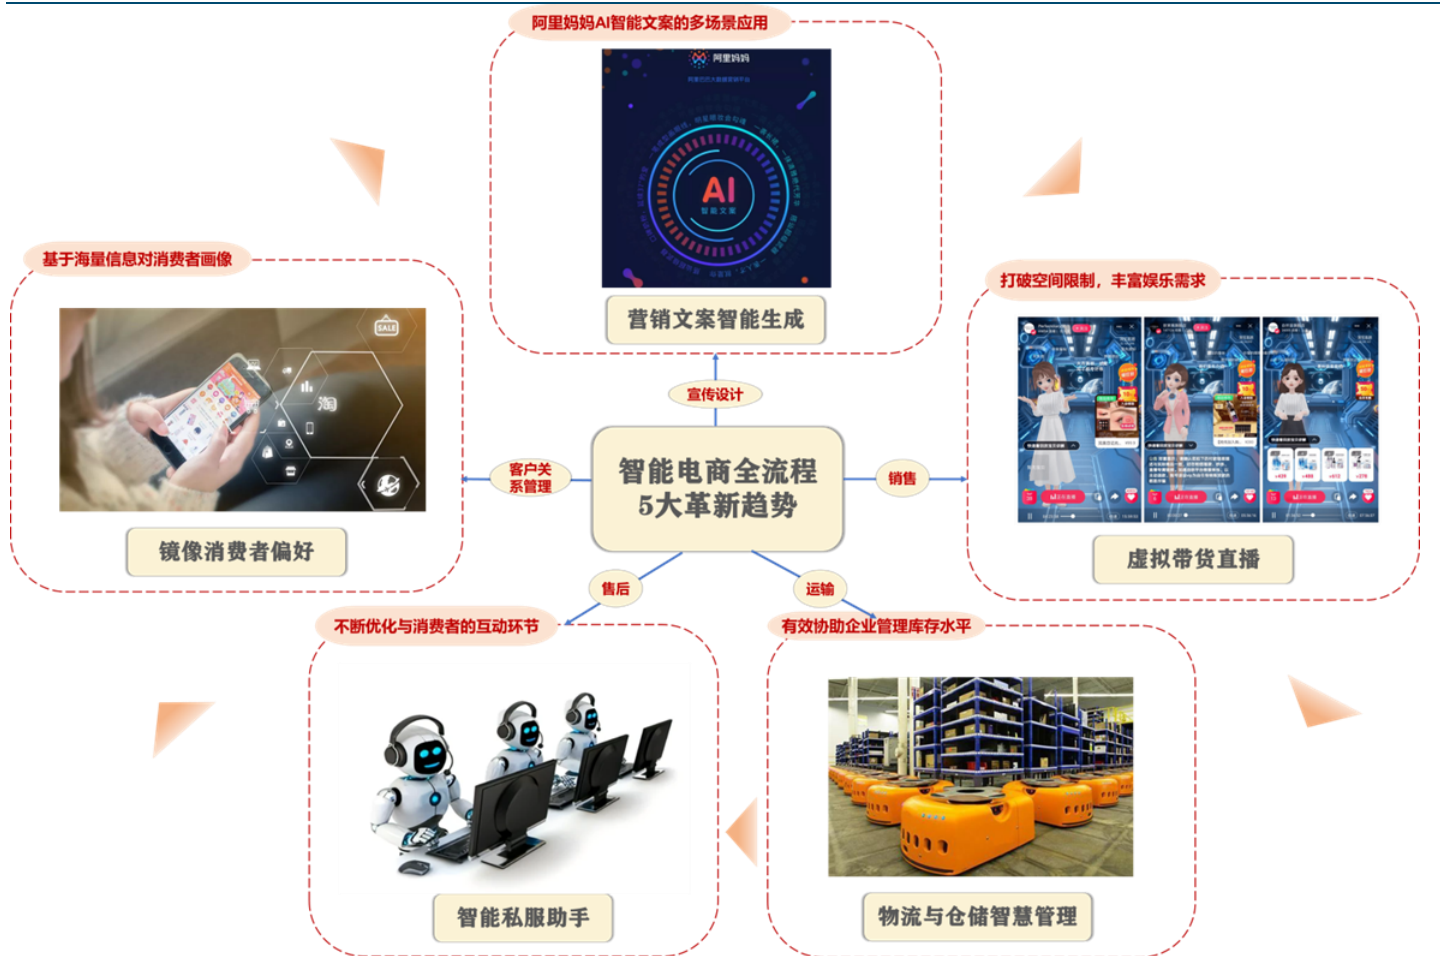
阿里妈妈AI智能文案的多场景应用

阿里妈妈

AI

营销文案智能生成

基于海量信息对消费者画像

SALE

淘

镜像消费者偏好

打破空间限制，丰富娱乐需求

虚拟带货直播

宣传设计

客户关系管理

智能电商全流程
5大革新趋势

销售

售后

运输

不断优化与消费者的互动环节

智能私服助手

有效协助企业管理库存水平

物流与仓储智慧管理